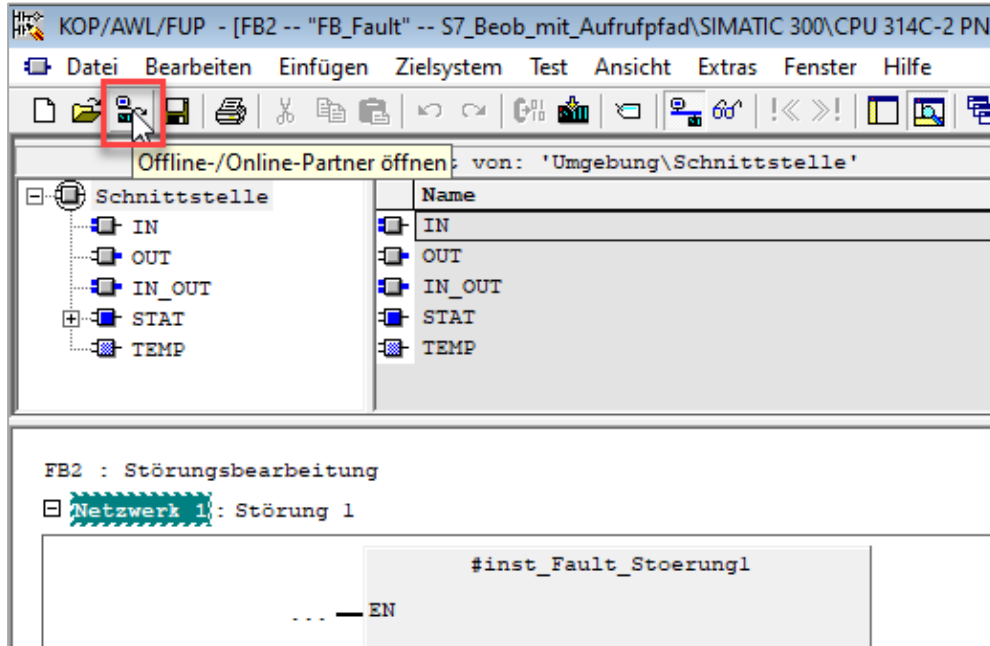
KOP/AWL/FUP - [FB2 -- "FB_Fault" -- S7_Beob_mit_Aufrufpfad\SIMATIC 300\CPU 314C-2 PN

Datei Bearbeiten Einfügen Zielsystem Test Ansicht Extras Fenster Hilfe

Offline-/Online-Partner öffnen : von: 'Umgebung\Schnittstelle'

Schnittstelle
IN
OUT
IN_OUT
STAT
TEMP

| Name |
|---|
| IN |
| OUT |
| IN_OUT |
| STAT |
| TEMP |

FB2 : Störungsbearbeitung

Netzwerk 1: Störung 1

#inst_Fault_Stoerung1

... EN